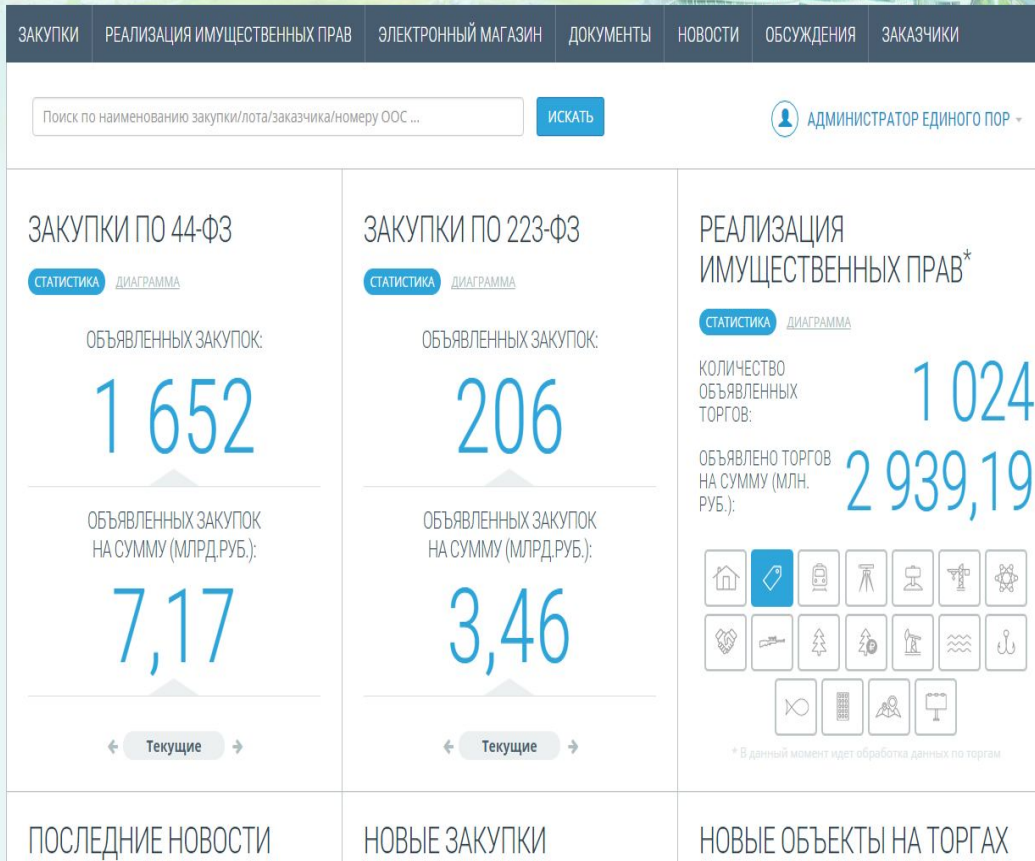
ЗАКУПКИ | РЕАЛИЗАЦИЯ ИМУЩЕСТВЕННЫХ ПРАВ | ЭЛЕКТРОННЫЙ МАГАЗИН | ДОКУМЕНТЫ | НОВОСТИ | ОБСУЖДЕНИЯ | ЗАКАЗЧИКИ

Поиск по наименованию закупки/лота/заказчика/номеру ООС ...

ИСКАТЬ

АДМИНИСТРАТОР ЕДИНОГО ПОР

ЗАКУПКИ ПО 44-ФЗ

СТАТИСТИКА ДИАГРАММА

ОБЪЯВЛЕННЫХ ЗАКУПОК:

1 652

ОБЪЯВЛЕННЫХ ЗАКУПОК НА СУММУ (МЛРД.РУБ.):

7,17

Текущие

ЗАКУПКИ ПО 223-ФЗ

СТАТИСТИКА ДИАГРАММА

ОБЪЯВЛЕННЫХ ЗАКУПОК:

206

ОБЪЯВЛЕННЫХ ЗАКУПОК НА СУММУ (МЛРД.РУБ.):

3,46

Текущие

РЕАЛИЗАЦИЯ ИМУЩЕСТВЕННЫХ ПРАВ*

СТАТИСТИКА ДИАГРАММА

КОЛИЧЕСТВО ОБЪЯВЛЕННЫХ ТОРГОВ:

1 024

ОБЪЯВЛЕНО ТОРГОВ НА СУММУ (МЛН. РУБ.):

2 939,19

* В данный момент идет обработка данных по торгам

ПОСЛЕДНИЕ НОВОСТИ

НОВЫЕ ЗАКУПКИ

НОВЫЕ ОБЪЕКТЫ НА ТОРГАХ